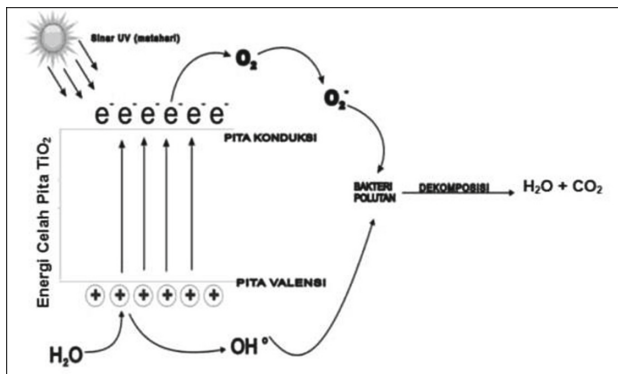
Sinar UV (matahari)

$O_2$

$O_2^-$

$e^-$ $e^-$ $e^-$ $e^-$ $e^-$ $e^-$

PITA KONDUKSI

Energi Celah Pita $TiO_2$

BAKTERI POLUTAN

DEKOMPOSISI

$H_2O + CO_2$

PITA VALENSI

+ + + + + +

$H_2O$

$OH^\circ$